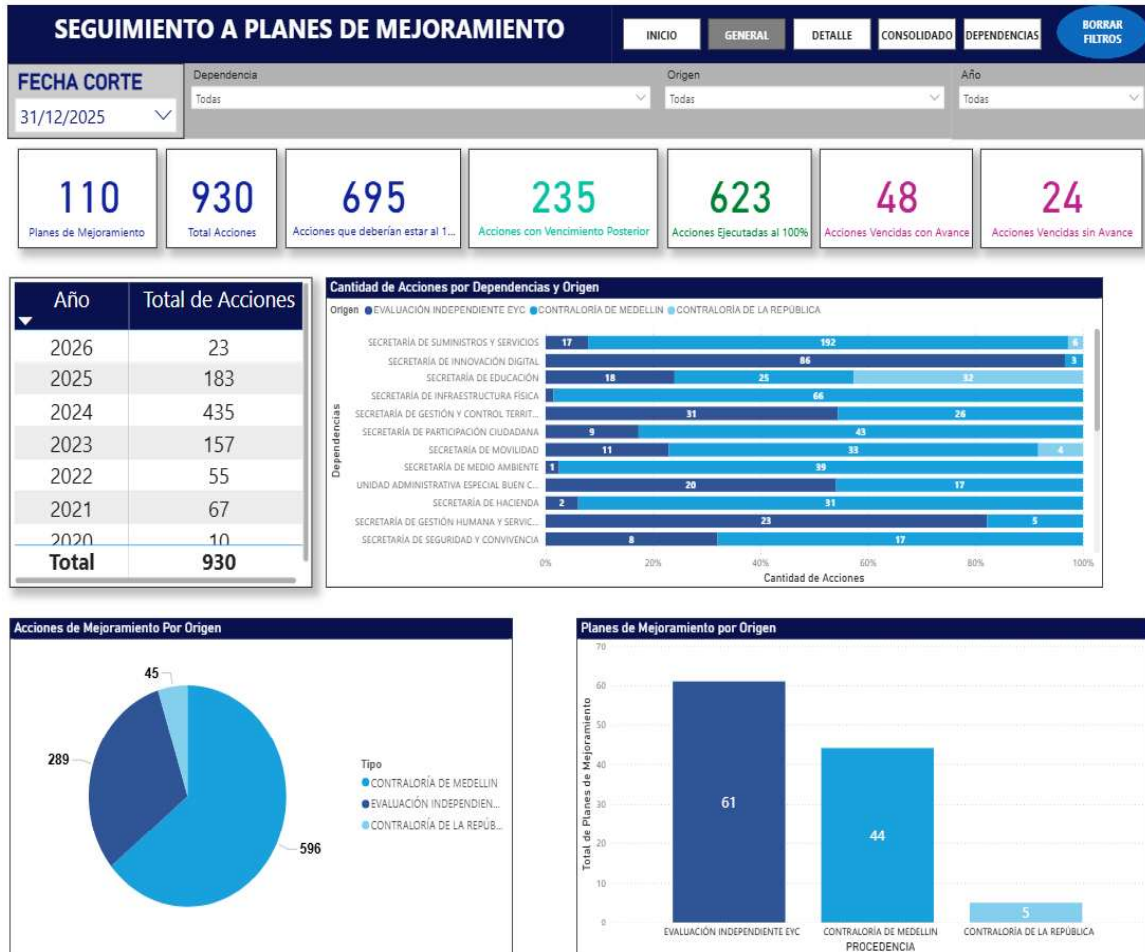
SEGUIMIENTO A PLANES DE MEJORAMIENTO

INICIO GENERAL DETALLE CONSOLIDADO DEPENDENCIAS BORRAR FILTROS

FECHA CORTE
31/12/2025

Dependencia
Todas

Origen
Todas

Año
Todas

110
Planes de Mejoramiento

930
Total Acciones

695
Acciones que deberían estar al 1...

235
Acciones con Vencimiento Posterior

623
Acciones Ejecutadas al 100%

48
Acciones Vencidas con Avance

24
Acciones Vencidas sin Avance

| Año | Total de Acciones |
|---|---|
| 2026 | 23 |
| 2025 | 183 |
| 2024 | 435 |
| 2023 | 157 |
| 2022 | 55 |
| 2021 | 67 |
| 2020 | 10 |
| Total | 930 |

Cantidad de Acciones por Dependencias y Origen
Origen ● EVALUACIÓN INDEPENDIENTE EYC ● CONTRALORÍA DE MEDELLIN ● CONTRALORÍA DE LA REPÚBLICA

Dependencias
SECRETARÍA DE SUMINISTROS Y SERVICIOS 17 192 6
SECRETARÍA DE INNOVACIÓN DIGITAL 86 3
SECRETARÍA DE EDUCACIÓN 18 25 32
SECRETARÍA DE INFRAESTRUCTURA FÍSICA 66
SECRETARÍA DE GESTIÓN Y CONTROL TERRIT... 31 26
SECRETARÍA DE PARTICIPACIÓN CIUDADANA 9 43
SECRETARÍA DE MOVILIDAD 11 33 4
SECRETARÍA DE MEDIO AMBIENTE 1 39
UNIDAD ADMINISTRATIVA ESPECIAL BUEN C... 20 17
SECRETARÍA DE HACIENDA 2 31
SECRETARÍA DE GESTIÓN HUMANA Y SERVIC... 23 5
SECRETARÍA DE SEGURIDAD Y CONVIVENCIA 8 17
0% 20% 40% 60% 80% 100%
Cantidad de Acciones

Acciones de Mejoramiento Por Origen
45
289
596
Tipo
● CONTRALORÍA DE MEDELLIN
● EVALUACIÓN INDEPENDIEN...
● CONTRALORÍA DE LA REPÚB...

Planes de Mejoramiento por Origen
Total de Planes de Mejoramiento
70 60 50 40 30 20 10 0
61
44
5
EVALUACIÓN INDEPENDIENTE EYC CONTRALORÍA DE MEDELLIN CONTRALORÍA DE LA REPÚBLICA
PROCEDENCIA